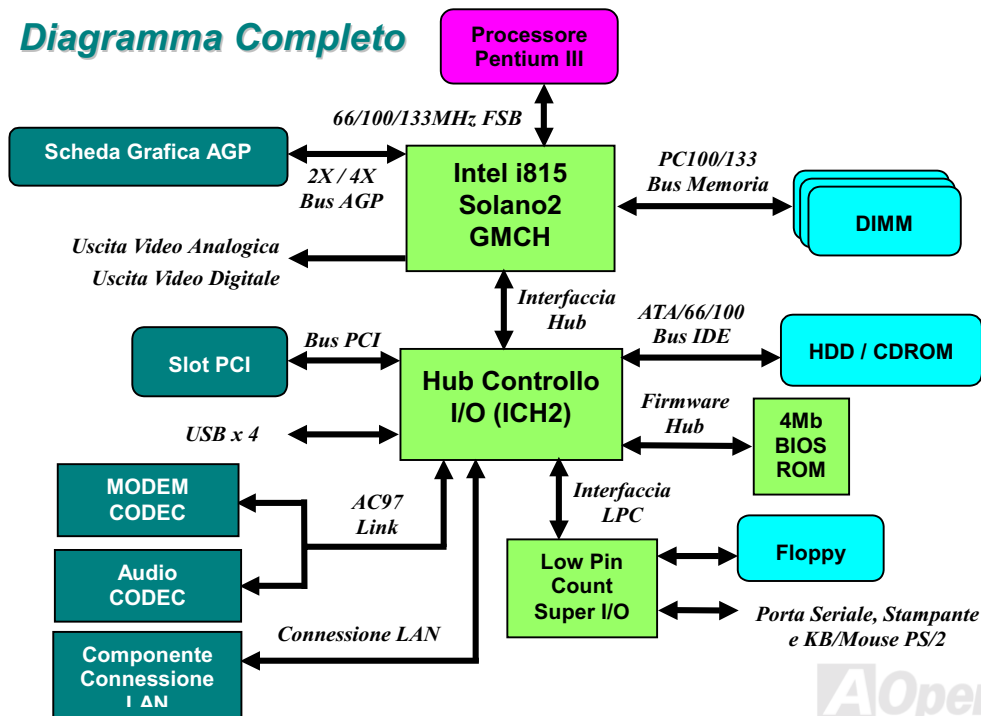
Diagramma Completo

Processore Pentium III

66/100/133MHz FSB

Scheda Grafica AGP

2X / 4X Bus AGP

Intel i815 Solano2 GMCH

PC100/133 Bus Memoria

DIMM

Uscita Video Analogica

Uscita Video Digitale

Interfaccia Hub

ATA/66/100 Bus IDE

Slot PCI

Bus PCI

Hub Controllo I/O (ICH2)

HDD / CDROM

Firmware Hub

4Mb BIOS ROM

USB x 4

MODEM CODEC

AC97 Link

Interfaccia LPC

Audio CODEC

Low Pin Count Super I/O

Floppy

Porta Seriale, Stampante e KB/Mouse PS/2

Connessione LAN

Componente Connessione LAN

AOpen